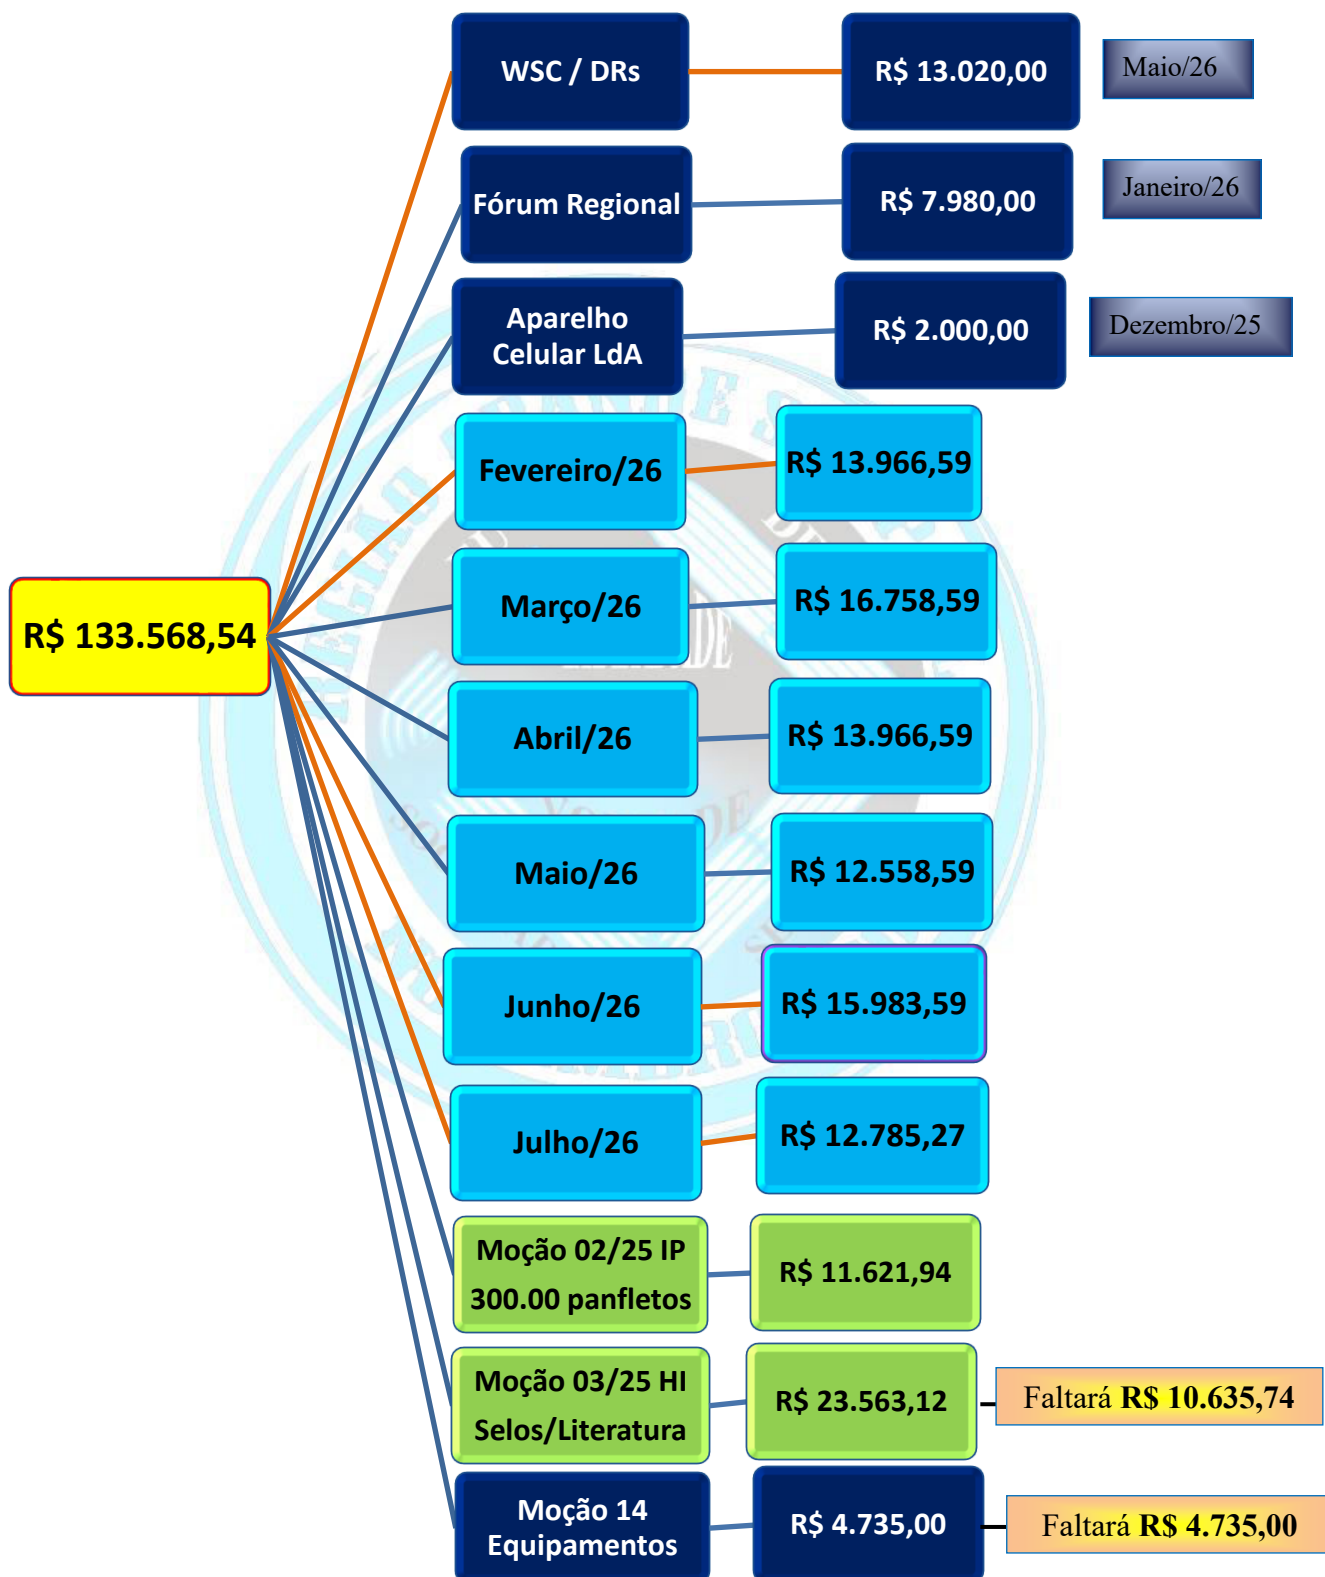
R$ 133.568,54

WSC / DRs
R$ 13.020,00
Maio/26

Fórum Regional
R$ 7.980,00
Janeiro/26

Aparelho Celular LdA
R$ 2.000,00
Dezembro/25

Fevereiro/26
R$ 13.966,59

Março/26
R$ 16.758,59

Abril/26
R$ 13.966,59

Maio/26
R$ 12.558,59

Junho/26
R$ 15.983,59

Julho/26
R$ 12.785,27

Moção 02/25 IP 300.00 panfletos
R$ 11.621,94

Moção 03/25 HI Selos/Literatura
R$ 23.563,12
Faltará **R$ 10.635,74**

Moção 14 Equipamentos
R$ 4.735,00
Faltará **R$ 4.735,00**